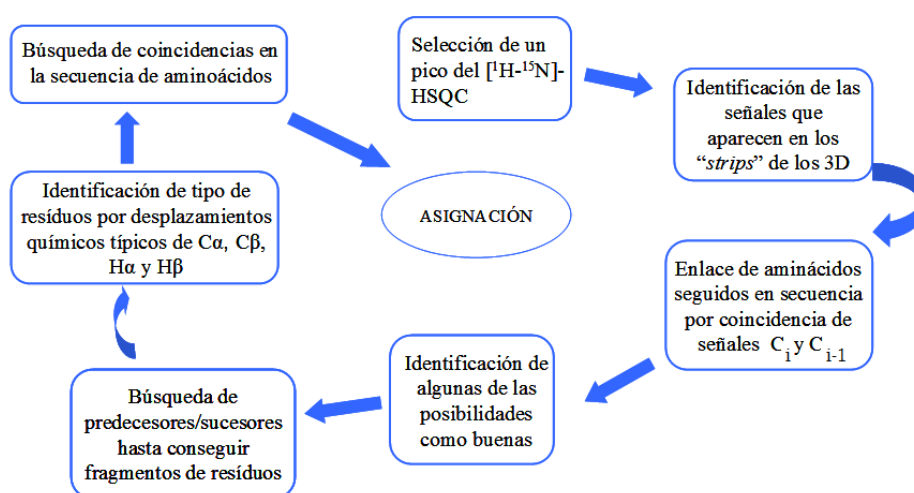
Búsqueda de coincidencias en la secuencia de aminoácidos

Selección de un pico del [$^{1}$H-$^{15}$N]-HSQC

Identificación de las señales que aparecen en los "*strips*" de los 3D

Identificación de tipo de resíduos por desplazamientos químicos típicos de Cα, Cβ, Hα y Hβ

ASIGNACIÓN

Enlace de aminácidos seguidos en secuencia por coincidencia de señales $C_i$ y $C_{i-1}$

Búsqueda de predecesores/sucesores hasta conseguir fragmentos de resíduos

Identificación de algunas de las posibilidades como buenas